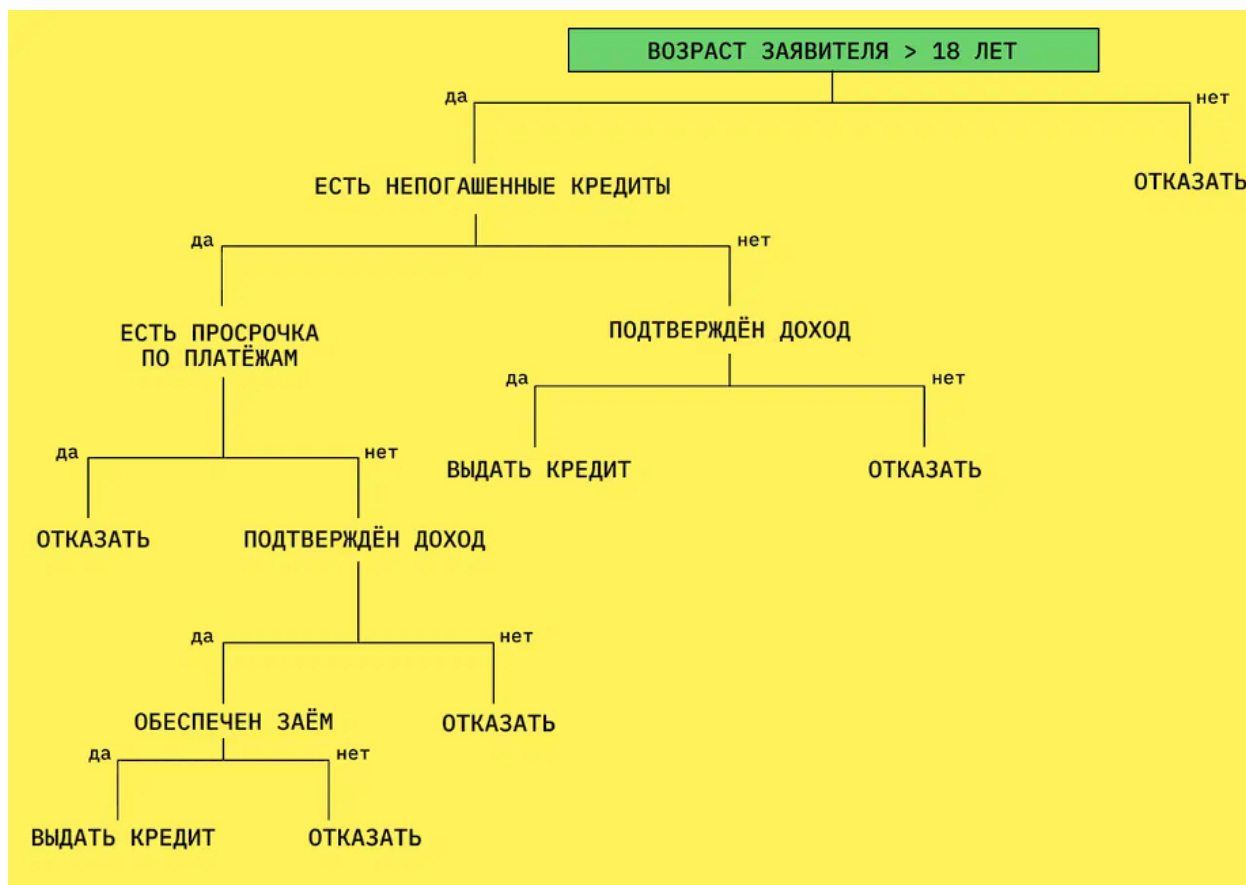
ВОЗРАСТ ЗАЯВИТЕЛЯ > 18 ЛЕТ

да

нет

ЕСТЬ НЕПОГАШЕННЫЕ КРЕДИТЫ

ОТКАЗАТЬ

да

нет

ЕСТЬ ПРОСРОЧКА ПО ПЛАТЁЖАМ

ПОДТВЕРЖДЁН ДОХОД

да

нет

ВЫДАТЬ КРЕДИТ

ОТКАЗАТЬ

да

нет

ОТКАЗАТЬ

ПОДТВЕРЖДЁН ДОХОД

да

нет

ОБЕСПЕЧЕН ЗАЁМ

ОТКАЗАТЬ

да

нет

ВЫДАТЬ КРЕДИТ

ОТКАЗАТЬ